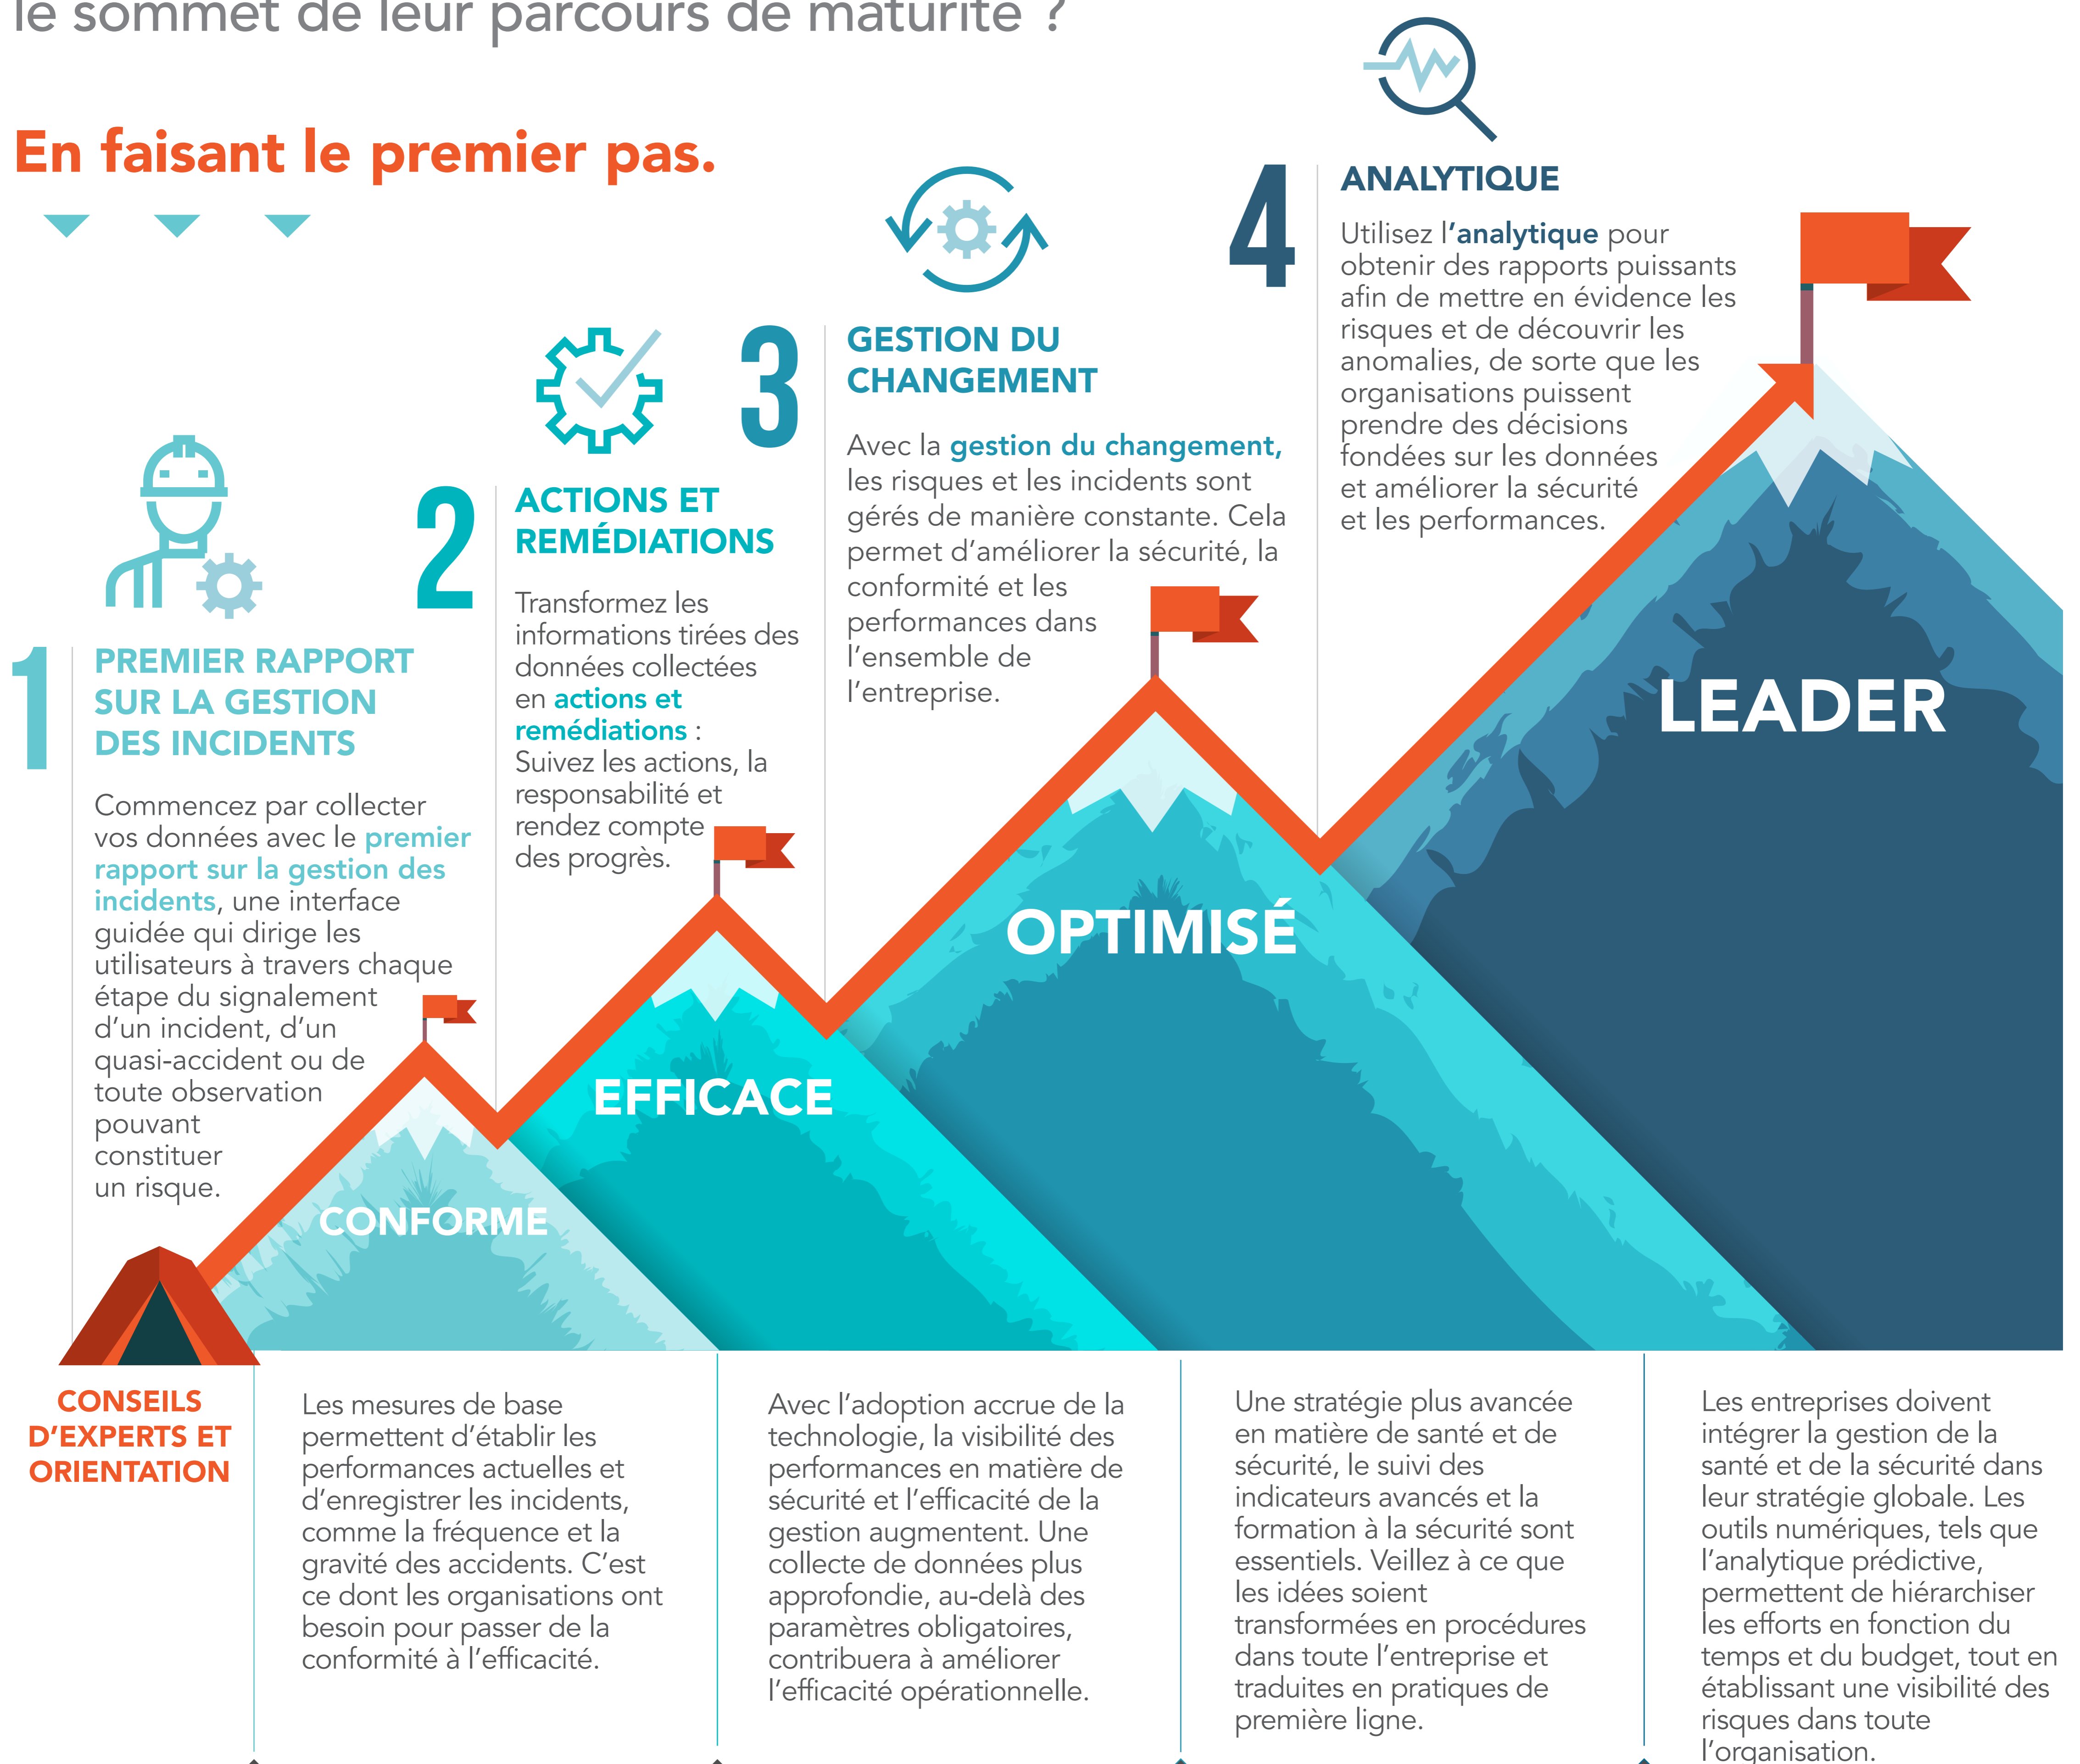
le sommet de leur parcours de maturité ?

En faisant le premier pas.

4
ANALYTIQUE
Utilisez l'analytique pour obtenir des rapports puissants afin de mettre en évidence les risques et de découvrir les anomalies, de sorte que les organisations puissent prendre des décisions fondées sur les données et améliorer la sécurité et les performances.

3
GESTION DU CHANGEMENT
Avec la gestion du changement, les risques et les incidents sont gérés de manière constante. Cela permet d'améliorer la sécurité, la conformité et les performances dans l'ensemble de l'entreprise.

2
ACTIONS ET REMÉDIATIONS
Transformez les informations tirées des données collectées en actions et remédiations : Suivez les actions, la responsabilité et rendez compte des progrès.

1
PREMIER RAPPORT SUR LA GESTION DES INCIDENTS
Commencez par collecter vos données avec le premier rapport sur la gestion des incidents, une interface guidée qui dirige les utilisateurs à travers chaque étape du signalement d'un incident, d'un quasi-accident ou de toute observation pouvant constituer un risque.

LEADER

OPTIMISÉ

EFFICACE

CONFORME

CONSEILS D'EXPERTS ET ORIENTATION

Les mesures de base permettent d'établir les performances actuelles et d'enregistrer les incidents, comme la fréquence et la gravité des accidents. C'est ce dont les organisations ont besoin pour passer de la conformité à l'efficacité.

Avec l'adoption accrue de la technologie, la visibilité des performances en matière de sécurité et l'efficacité de la gestion augmentent. Une collecte de données plus approfondie, au-delà des paramètres obligatoires, contribuera à améliorer l'efficacité opérationnelle.

Une stratégie plus avancée en matière de santé et de sécurité, le suivi des indicateurs avancés et la formation à la sécurité sont essentiels. Veillez à ce que les idées soient transformées en procédures dans toute l'entreprise et traduites en pratiques de première ligne.

Les entreprises doivent intégrer la gestion de la santé et de la sécurité dans leur stratégie globale. Les outils numériques, tels que l'analytique prédictive, permettent de hiérarchiser les efforts en fonction du temps et du budget, tout en établissant une visibilité des risques dans toute l'organisation.